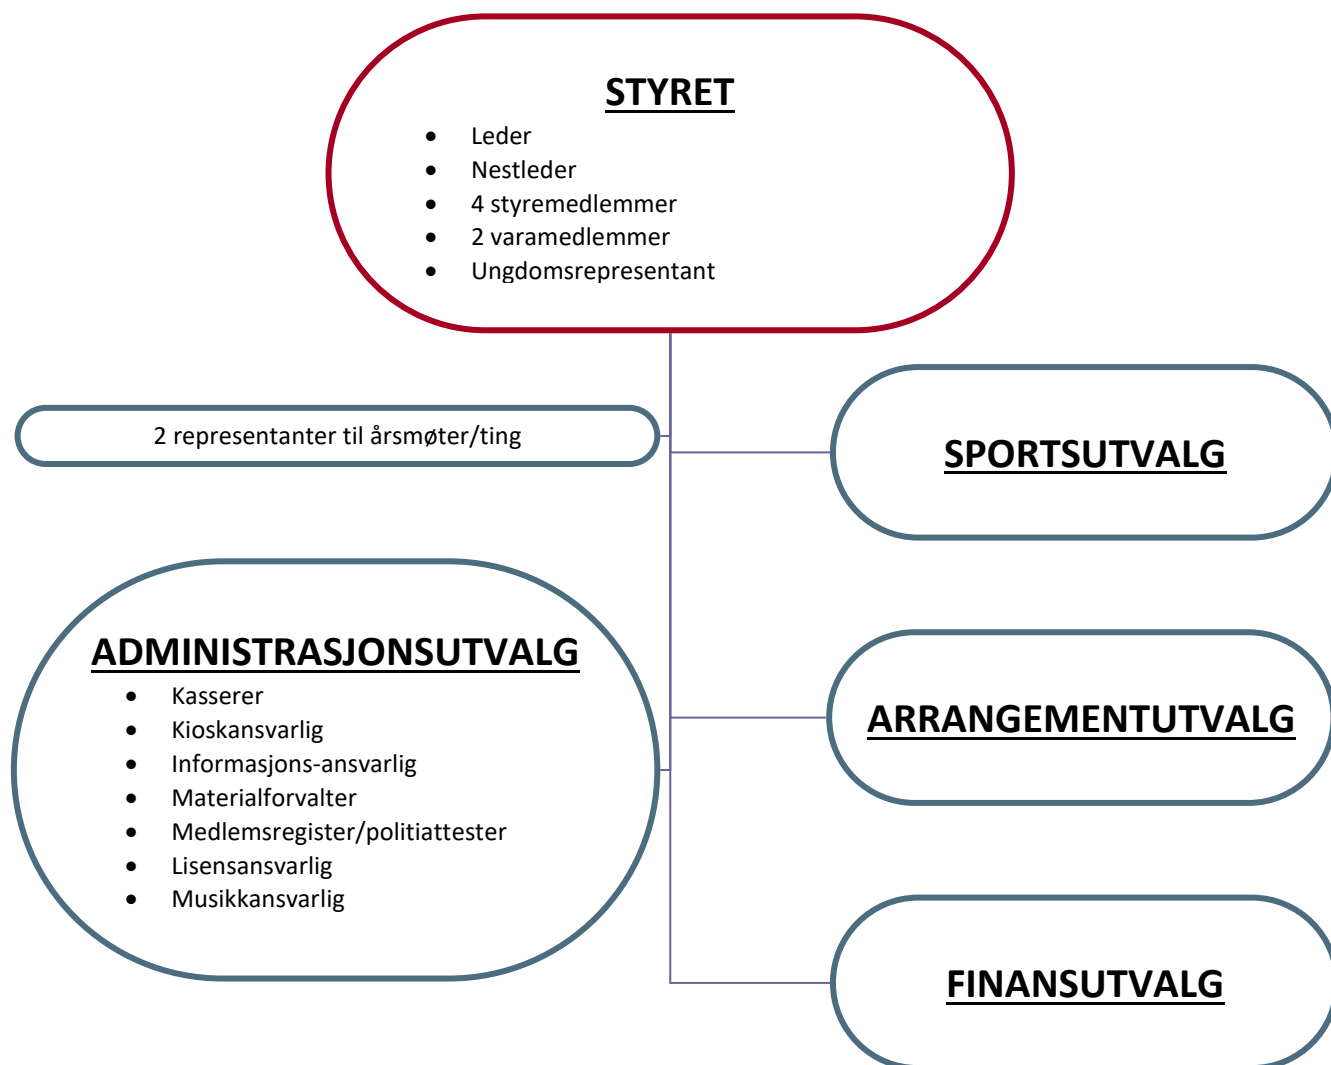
STYRET

- Leder
- Nestleder
- 4 styremedlemmer
- 2 varamedlemmer
- Ungdomsrepresentant

2 representanter til årsmøter/ting

SPORTSUTVALG

ADMINISTRASJONSUTVALG

- Kasserer
- Kioskansvarlig
- Informasjons-ansvarlig
- Materialforvalter
- Medlemsregister/politiattester
- Lisensansvarlig
- Musikkansvarlig

ARRANGEMENTUTVALG

FINANSUTVALG